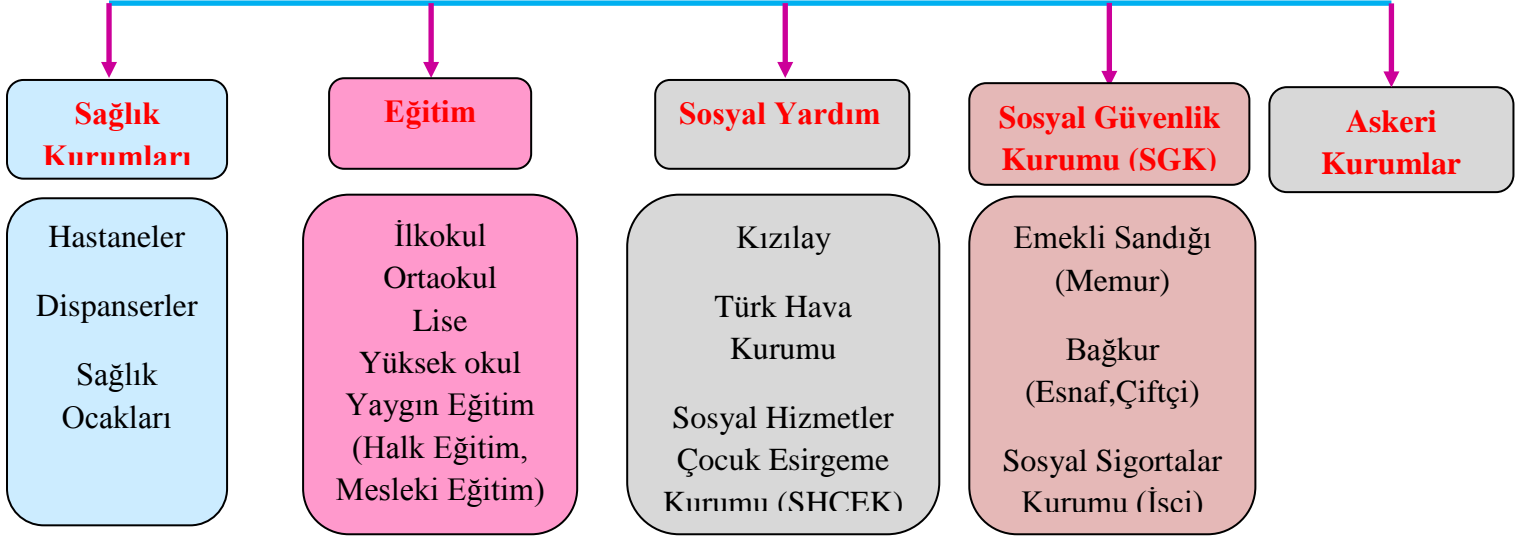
Sağlık Kurumları

Hastaneler

Dispanserler

Sağlık Ocakları

Eğitim

İlkokul
Ortaokul
Lise
Yüksek okul
Yaygın Eğitim
(Halk Eğitim, Mesleki Eğitim)

Sosyal Yardım

Kızılay

Türk Hava Kurumu

Sosyal Hizmetler Çocuk Esirgeme Kurumu (SHÇEK)

Sosyal Güvenlik Kurumu (SGK)

Emekli Sandığı (Memur)

Bağkur (Esnaf,Çiftçi)

Sosyal Sigortalar Kurumu (İşçi)

Askeri Kurumlar